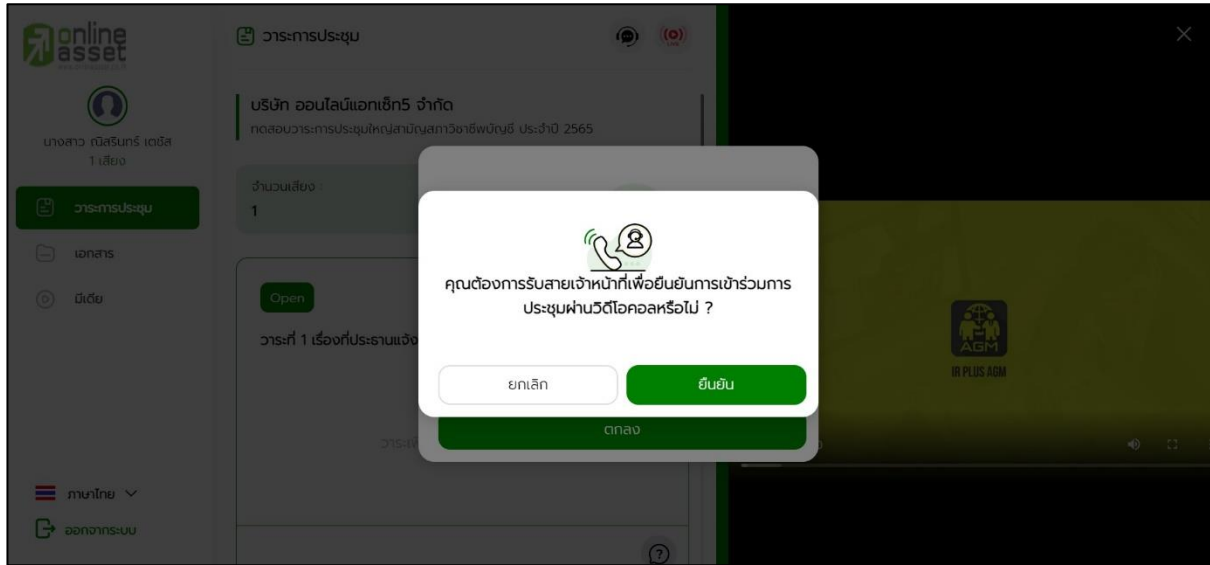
online asset

นางสาว ณิสรินทร์ เตชัส
1 เสียง

วาระการประชุม
เอกสาร
มีเดีย

ภาษาไทย
ออกจากระบบ

วาระการประชุม

บริษัท ออนไลน์แอทเซ็ท5 จำกัด
ทดสอบวาระการประชุมใหญ่สามัญสภาวิชาชีพบัญชี ประจำปี 2565

จำนวนเสียง :
1

Open
วาระที่ 1 เรื่องที่ประธานแจ้ง

คุณต้องการรับสายเจ้าหน้าที่เพื่อยืนยันการเข้าร่วมการประชุมผ่านวิดีโอคอลหรือไม่ ?

ยกเลิก
ยืนยัน

ตกลง

AGM
IR PLUS AGM